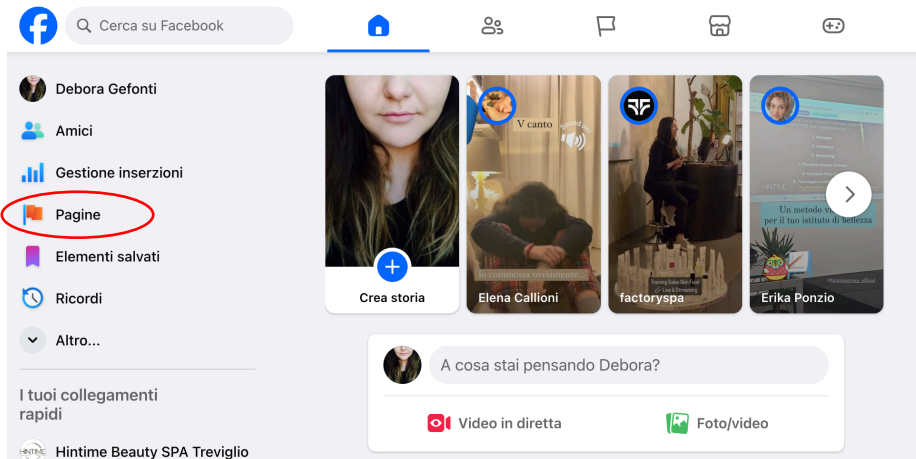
Cerca su Facebook

Debora Gefonti

Amici

Gestione inserzioni

Pagine

Elementi salvati

Ricordi

Altro...

I tuoi collegamenti rapidi

Hintime Beauty SPA Treviglio

Crea storia

V canto

lo commessa ovviamente...

Elena Callioni

factoryspa

Un metodo per il tuo istituto di bellezza

Erika Ponzio

A cosa stai pensando Debora?

Video in diretta

Foto/video